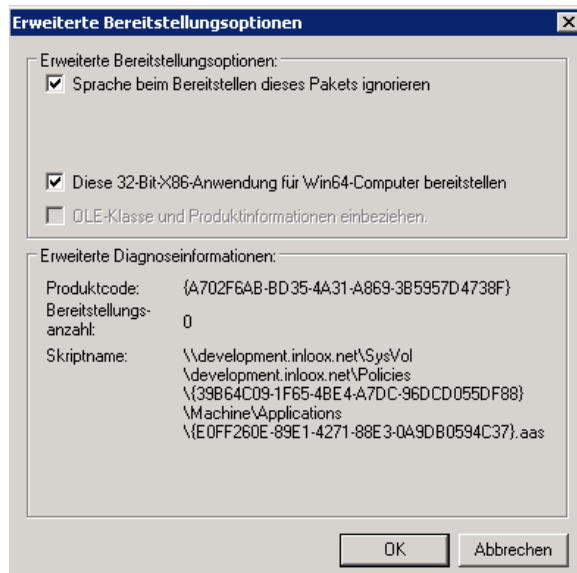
Erweiterte Bereitstellungsoptionen

X

Erweiterte Bereitstellungsoptionen:

Sprache beim Bereitstellen dieses Pakets ignorieren

Diese 32-Bit-X86-Anwendung für Win64-Computer bereitstellen

OLE-Klasse und Produktinformationen einbeziehen.

Erweiterte Diagnoseinformationen:

| | |
|---|---|
| Produktcode: | {A702F6AB-BD35-4A31-A869-3B5957D4738F} |
| Bereitstellungsanzahl: | 0 |
| Skriptname: | \\development.inloox.net\SysVol \development.inloox.net\Policies \{39B64C09-1F65-4BE4-A7DC-96DCD055DF88} \Machine\Applications \{E0FF260E-89E1-4271-88E3-0A9DB0594C37}.aas |

OK

Abbrechen